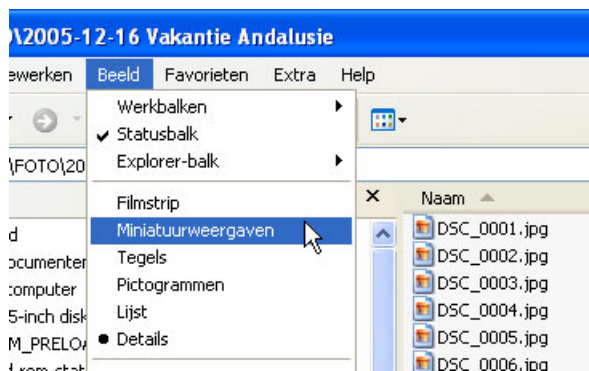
)\2005-12-16 Vakantie Andalusie

ewerken Beeld Favorieten Extra Help

Werkbalken
✔ Statusbalk
Explorer-balk

Filmstrip
Miniatuurweergaven
Tegels
Pictogrammen
Lijst
● Details

\FOTO\20

d
ocumenten
computer
5-inch disk
M_PRELO

Naam

DSC_0001.jpg
DSC_0002.jpg
DSC_0003.jpg
DSC_0004.jpg
DSC_0005.jpg
DSC_0006.jpg